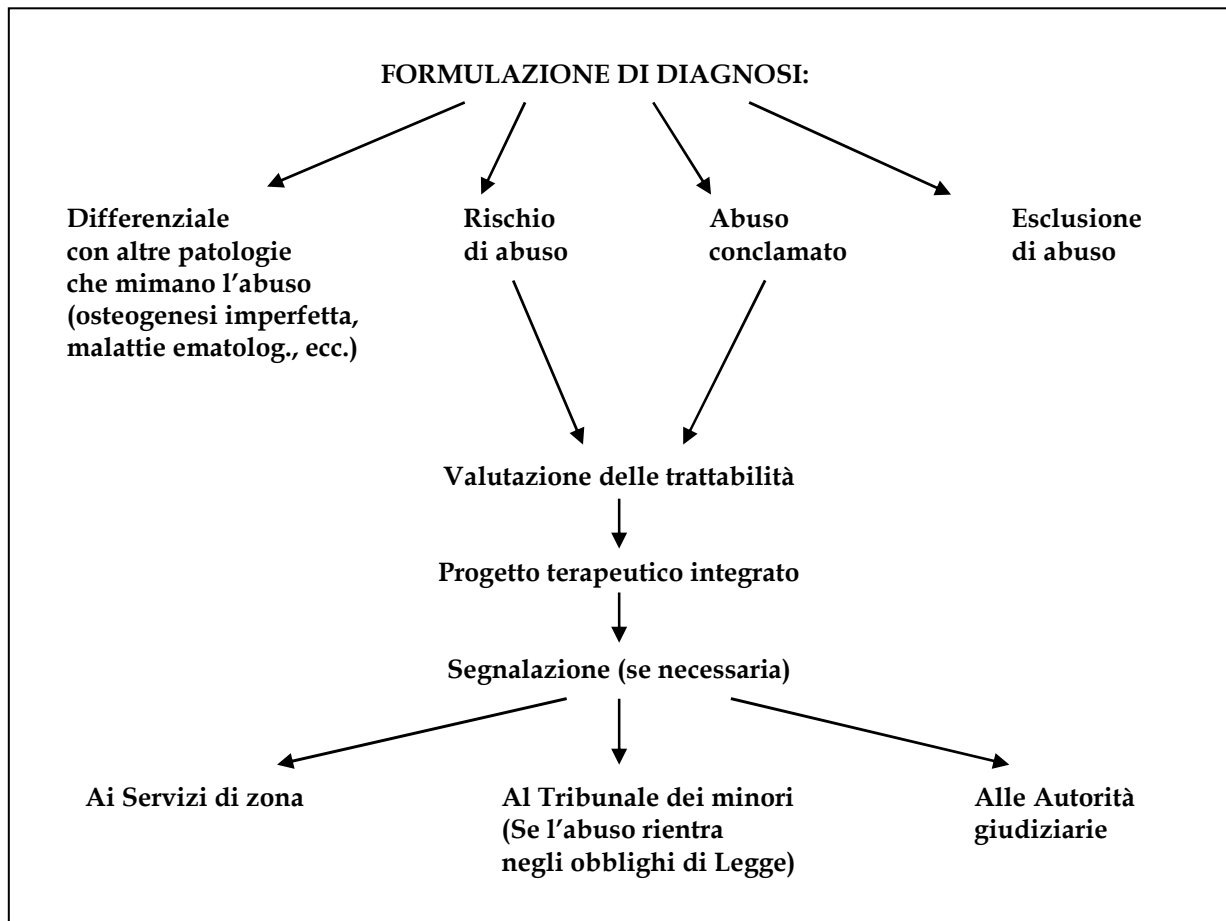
FORMULAZIONE DI DIAGNOSI:

Differenziale con altre patologie che mimano l’abuso (osteogenesi imperfetta, malattie ematolog., ecc.)

Rischio di abuso

Abuso conclamato

Esclusione di abuso

Valutazione delle trattabilità

Progetto terapeutico integrato

Segnalazione (se necessaria)

Ai Servizi di zona

Al Tribunale dei minori (Se l’abuso rientra negli obblighi di Legge)

Alle Autorità giudiziarie